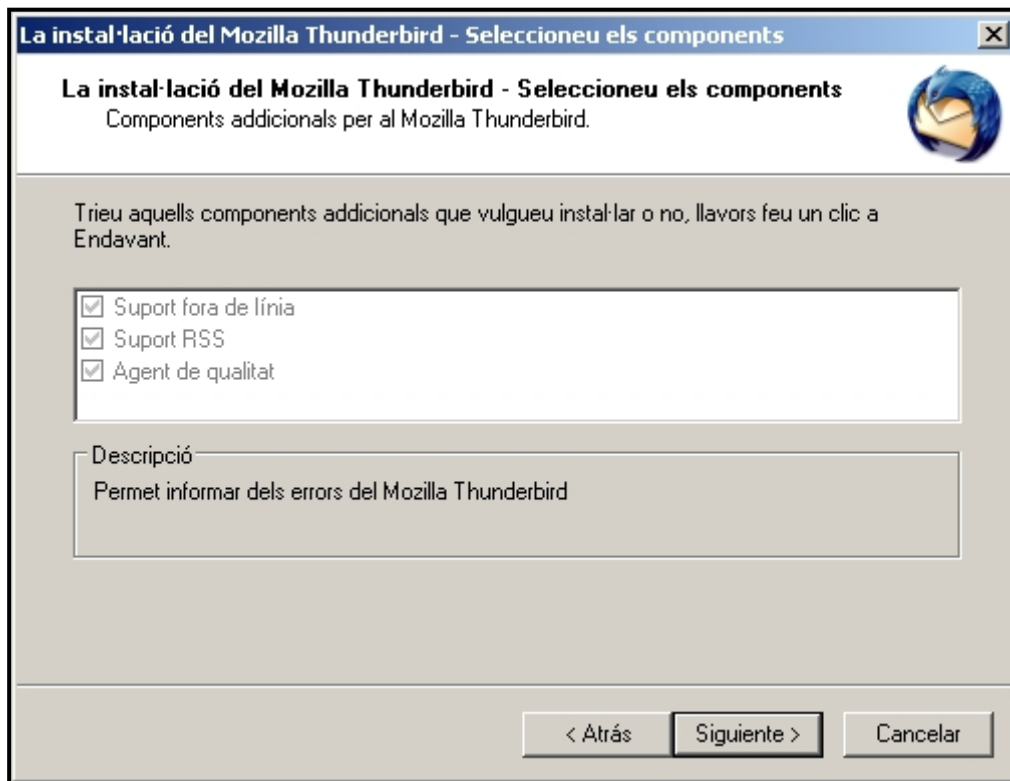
La instal·lació del Mozilla Thunderbird - Seleccioneu els components

La instal·lació del Mozilla Thunderbird - Seleccioneu els components
Components addicionals per al Mozilla Thunderbird.

Trieu aquells components addicionals que vulgueu instal·lar o no, llavors feu un clic a Endavant.

☑ Suport fora de línia
☑ Suport RSS
☑ Agent de qualitat

Descripció
Permet informar dels errors del Mozilla Thunderbird

< Atrás
Siguiente >
Cancelar